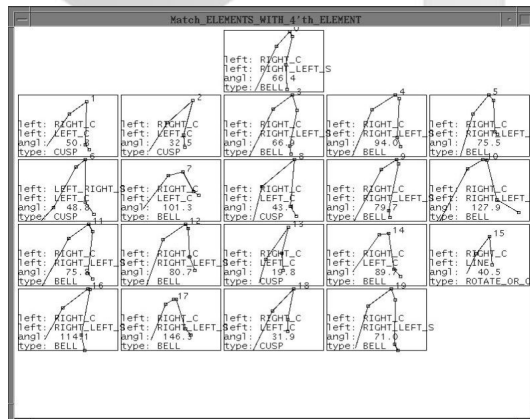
Match_ELEMENTS_WITH_4'th_ELEMENT

0
left: RIGHT_C
left: RIGHT_LEFT_S
angl: 66.4
type: BELL

1
left: RIGHT_C
left: LEFT_C
angl: 50.8
type: CUSP

2
left: RIGHT_C
left: LEFT_C
angl: 32.5
type: CUSP

3
left: RIGHT_C
left: RIGHT_LEFT_S
angl: 66.9
type: BELL

4
left: RIGHT_C
left: RIGHT_LEFT_S
angl: 94.0
type: BELL

5
left: RIGHT_C
left: RIGHT_LEFT_
angl: 75.5
type: BELL

6
left: LEFT_RIGHT_S
left: LEFT_C
angl: 48.8
type: CUSP

7
left: RIGHT_C
left: LEFT_C
angl: 101.3
type: BELL

8
left: RIGHT_C
left: LEFT_C
angl: 43.4
type: CUSP

9
left: RIGHT_C
left: RIGHT_LEFT_S
angl: 79.7
type: BELL

10
left: RIGHT_C
left: RIGHT_LEFT_
angl: 127.9
type: BELL

11
left: RIGHT_C
left: RIGHT_LEFT_S
angl: 75.8
type: BELL

12
left: RIGHT_C
left: RIGHT_LEFT_S
angl: 80.7
type: BELL

13
left: RIGHT_C
left: LEFT_C
angl: 19.8
type: CUSP

14
left: RIGHT_C
left: LEFT_C
angl: 89.7
type: BELL

15
left: RIGHT_C
left: LINE
angl: 40.5
type: ROTATE_OR_C

16
left: RIGHT_C
left: RIGHT_LEFT_S
angl: 114.1
type: BELL

17
left: RIGHT_C
left: RIGHT_LEFT_S
angl: 146.3
type: BELL

18
left: RIGHT_C
left: LEFT_C
angl: 31.9
type: CUSP

19
left: RIGHT_C
left: RIGHT_LEFT_S
angl: 71.0
type: BELL